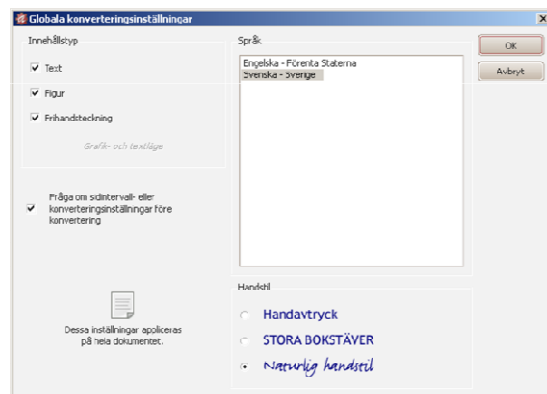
Globala konverteringsinställningar

Innehållstyp

Text

Figur

Frihandsteckning

Grafik- och textläge

Fråga om sidintervall- eller konverteringsinställningar före konvertering

Dessa inställningar appliceras på hela dokumentet.

Språk

Engelska - Förenta Staterna
Svenska - Sverige

Handstil

Handavtryck

STORA BOKSTÄVER

Naturlig handstil

OK

Avbryt